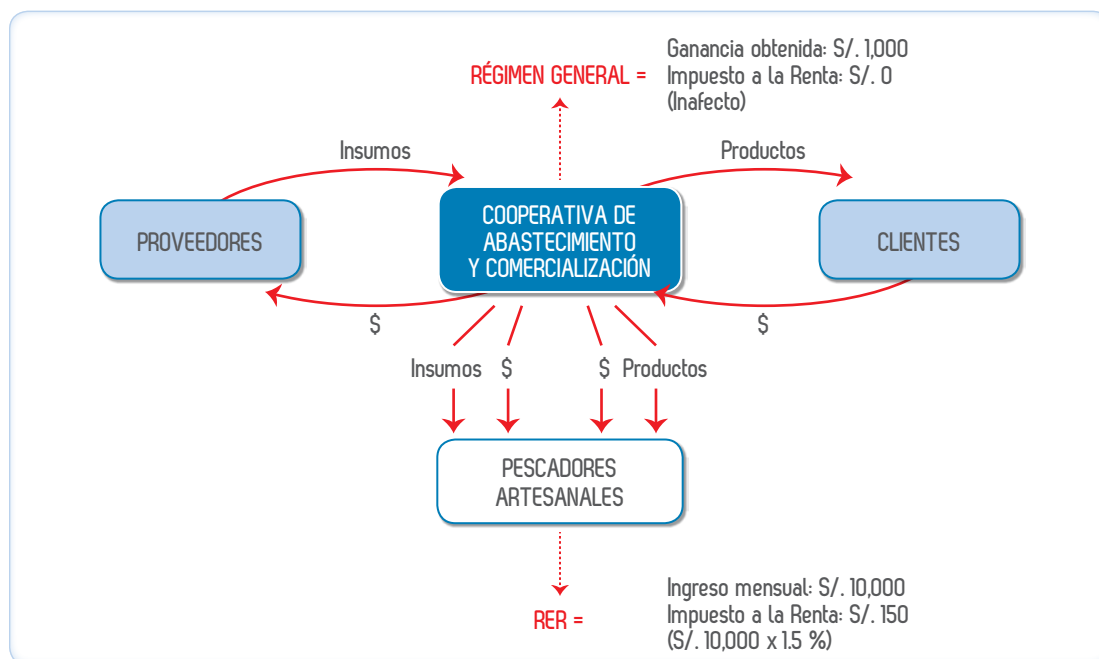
RÉGIMEN GENERAL =

Ganancia obtenida: S/. 1,000
Impuesto a la Renta: S/. 0
(Inafecto)

Insumos

Productos

PROVEEDORES

COOPERATIVA DE ABASTECIMIENTO Y COMERCIALIZACIÓN

CLIENTES

$

$

Insumos $ $ Productos

PESCADORES ARTESANALES

RER =

Ingreso mensual: S/. 10,000
Impuesto a la Renta: S/. 150
(S/. 10,000 x 1.5 %)